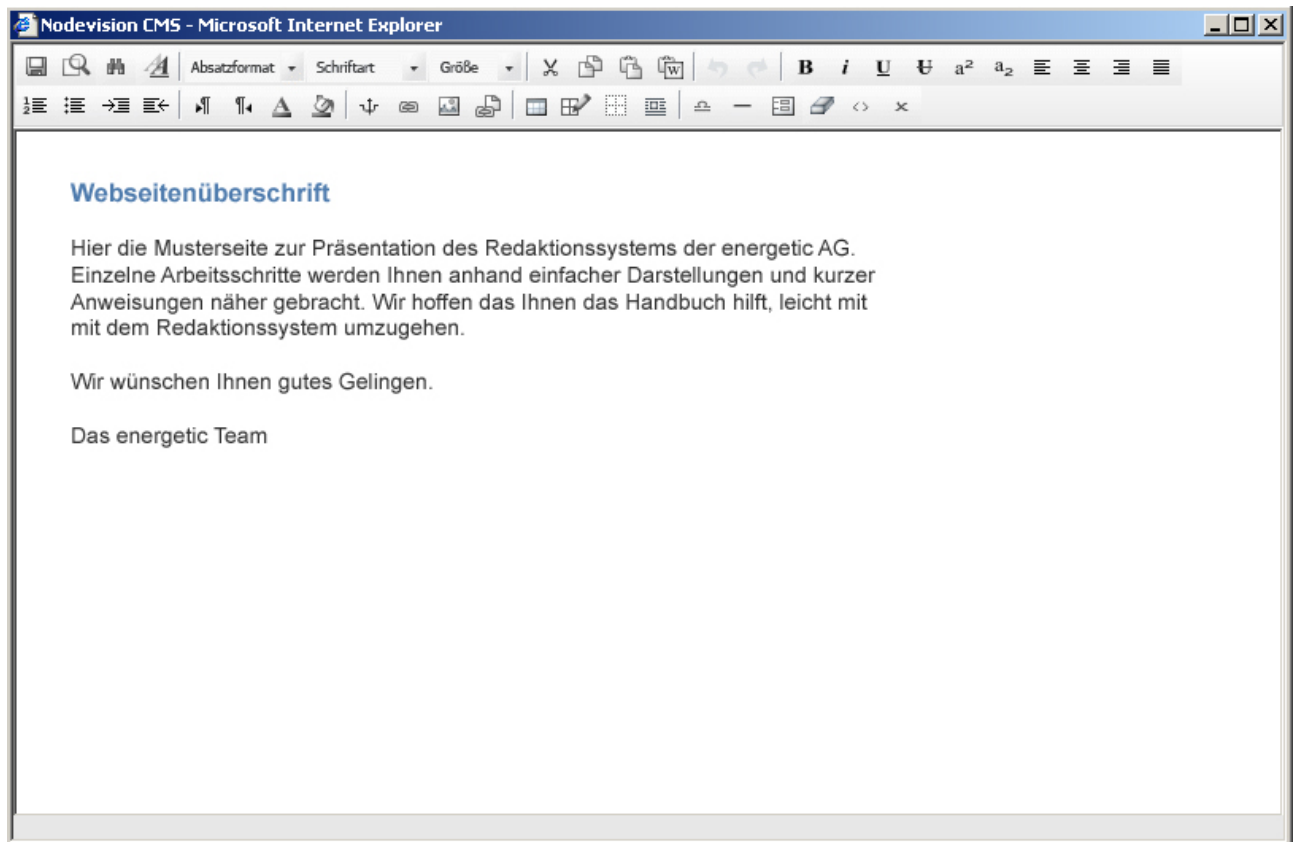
Nodevision CMS - Microsoft Internet Explorer

Absatzformat Schriftart Größe B i U a² a₂

Webseitenüberschrift

Hier die Musterseite zur Präsentation des Redaktionssystems der energetic AG. Einzelne Arbeitsschritte werden Ihnen anhand einfacher Darstellungen und kurzer Anweisungen näher gebracht. Wir hoffen das Ihnen das Handbuch hilft, leicht mit mit dem Redaktionssystem umzugehen.

Wir wünschen Ihnen gutes Gelingen.

Das energetic Team